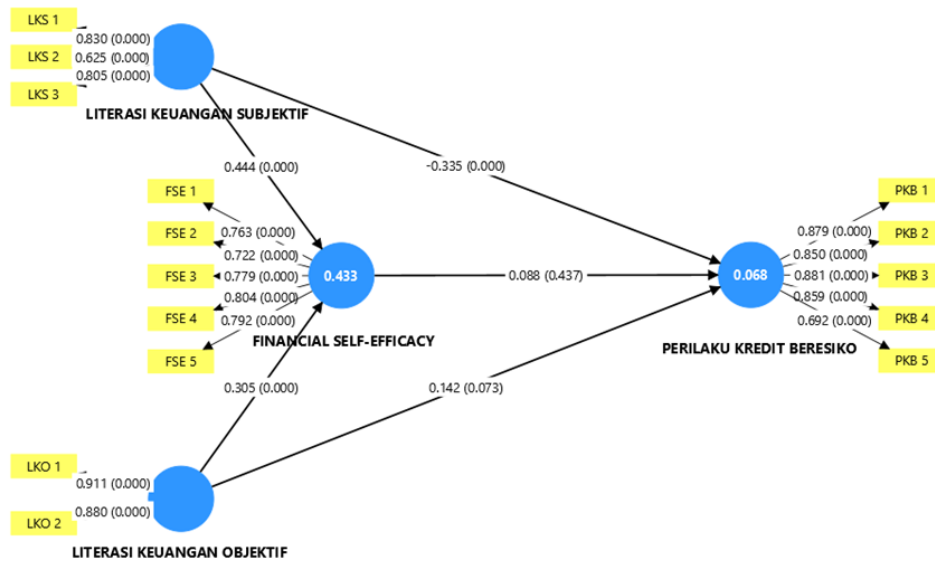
LKS 1
LKS 2
LKS 3
0.830 (0.000)
0.625 (0.000)
0.805 (0.000)
LITERASI KEUANGAN SUBJEKTIF

0.444 (0.000)
-0.335 (0.000)

FSE 1
FSE 2
FSE 3
FSE 4
FSE 5
0.763 (0.000)
0.722 (0.000)
0.779 (0.000)
0.804 (0.000)
0.792 (0.000)
0.433
FINANCIAL SELF-EFFICACY

0.088 (0.437)

0.068
PERILAKU KREDIT BERESIKO
0.879 (0.000)
0.850 (0.000)
0.881 (0.000)
0.859 (0.000)
0.692 (0.000)
PKB 1
PKB 2
PKB 3
PKB 4
PKB 5

0.305 (0.000)
0.142 (0.073)

LKO 1
LKO 2
0.911 (0.000)
0.880 (0.000)
LITERASI KEUANGAN OBJEKTIF